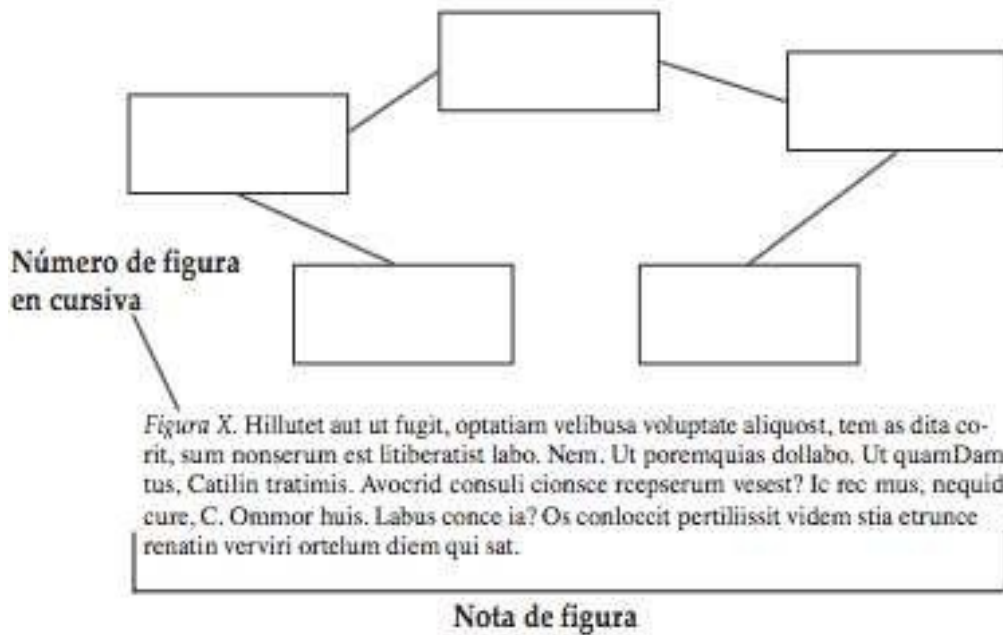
Número de figura en cursiva

*Figura X.* Hillutet aut ut fugit, optatiam velibusa voluptate aliquost, tem as dita corit, sum nonserum est litiberatist labo. Nem. Ut poremquias dollabo. Ut quamDamtus, Catilin tratimis. Avocrid consuli cionsce reepserum vesest? Ic rec mus, nequid cure, C. Ommor huis. Labus conce ia? Os conloccit pertiliissit videm stia etrunce renatin verviri ortelum diem qui sat.

Nota de figura